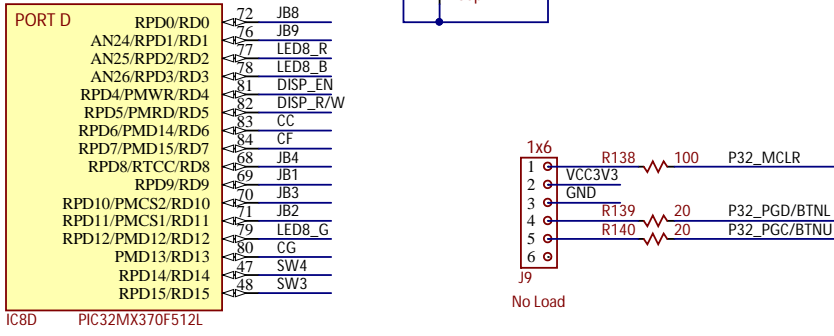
PORT D
RPD0/RD0 72 JB8
RPD1/RD1 76 JB9
AN24/RPD1/RD1 77 LED8_R
AN25/RPD2/RD2 78 LED8_B
AN26/RPD3/RD3 81 DISP_EN
RPD4/PMWR/RD4 82 DISP_R/W
RPD5/PMRD/RD5 83 CC
RPD6/PMD14/RD6 84 CF
RPD7/PMD15/RD7 68 JB4
RPD8/RTCC/RD8 69 JB1
RPD9/RD9 70 JB3
RPD10/PMCS2/RD10 71 JB2
RPD11/PMCS1/RD11 79 LED8_G
RPD12/PMD12/RD12 80 CG
PMD13/RD13 47 SW4
RPD14/RD14 48 SW3
RPD15/RD15
IC8D PIC32MX370F512L

1x6
1 R138 100 P32_MCLR
2 VCC3V3
3 GND
4 R139 20 P32_PGD/BTNL
5 R140 20 P32_PGC/BTNU
6
J9
No Load